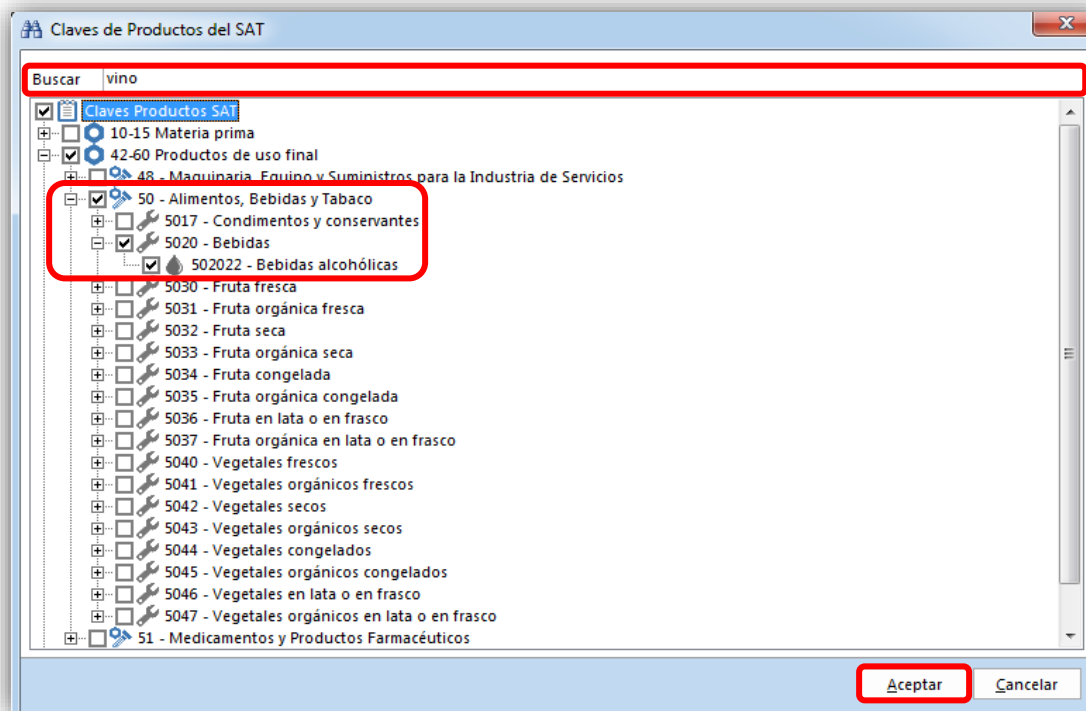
Claves de Productos del SAT

Buscar vino

Claves Productos SAT
10-15 Materia prima
42-60 Productos de uso final
48 - Maquinaria, Equipo y Suministros para la Industria de Servicios
50 - Alimentos, Bebidas y Tabaco
5017 - Condimentos y conservantes
5020 - Bebidas
502022 - Bebidas alcohólicas
5030 - Fruta fresca
5031 - Fruta orgánica fresca
5032 - Fruta seca
5033 - Fruta orgánica seca
5034 - Fruta congelada
5035 - Fruta orgánica congelada
5036 - Fruta en lata o en frasco
5037 - Fruta orgánica en lata o en frasco
5040 - Vegetales frescos
5041 - Vegetales orgánicos frescos
5042 - Vegetales secos
5043 - Vegetales orgánicos secos
5044 - Vegetales congelados
5045 - Vegetales orgánicos congelados
5046 - Vegetales en lata o en frasco
5047 - Vegetales orgánicos en lata o en frasco
51 - Medicamentos y Productos Farmacéuticos

Aceptar
Cancelar